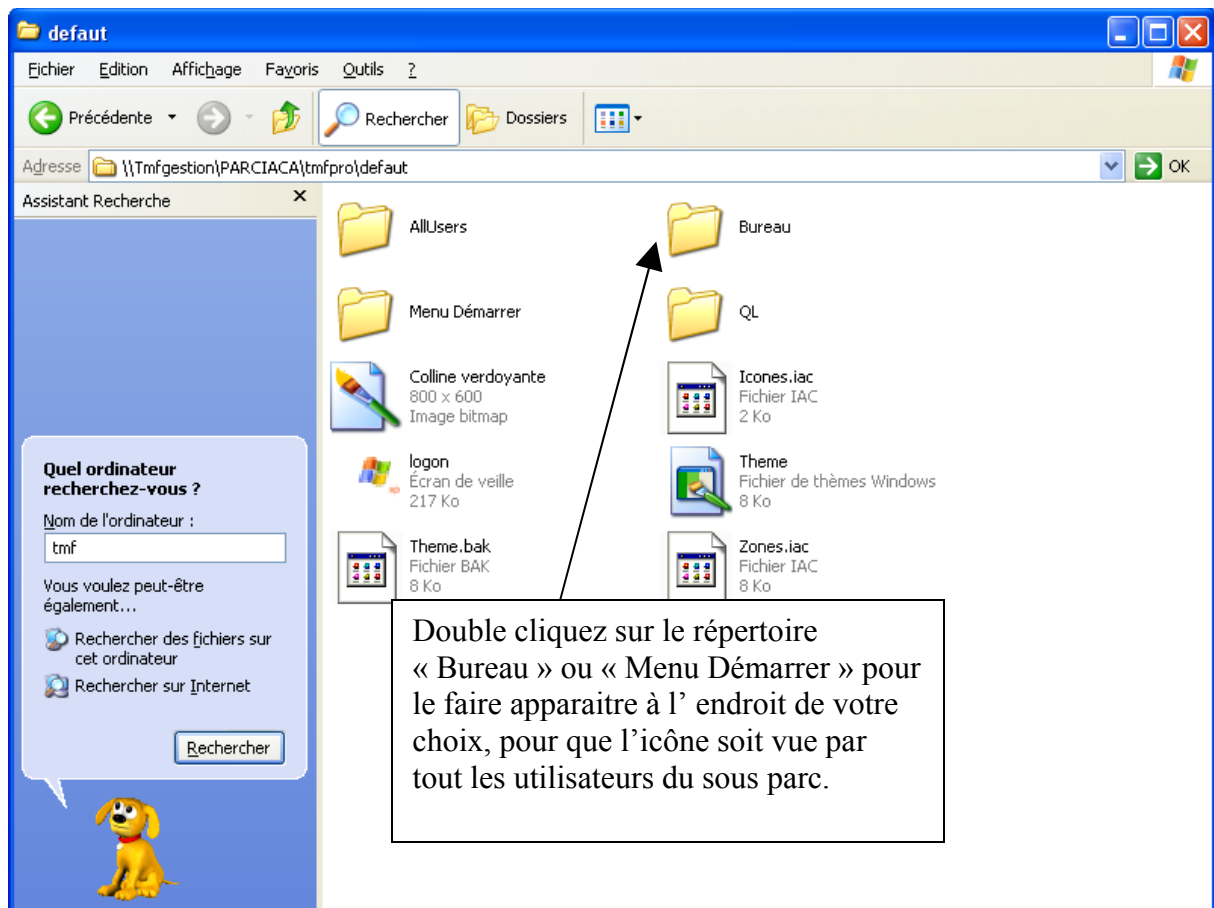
defaut

Fichier Edition Affichage Favoris Outils ?

Précédente Rechercher Dossiers

Adresse \\Tmfgestion\PARCIACA\tmfpro\defaut OK

Assistant Recherche ×

AllUsers

Bureau

Menu Démarrer

QL

Colline verdoyante
800 x 600
Image bitmap

Icones.iac
Fichier IAC
2 Ko

logon
Écran de veille
217 Ko

Theme
Fichier de thèmes Windows
8 Ko

Theme.bak
Fichier BAK
8 Ko

Zones.iac
Fichier IAC
8 Ko

Quel ordinateur recherchez-vous ?

Nom de l'ordinateur :

tmf

Vous voulez peut-être également…

Rechercher des fichiers sur cet ordinateur

Rechercher sur Internet

Rechercher

Double cliquez sur le répertoire « Bureau » ou « Menu Démarrer » pour le faire apparaitre à l' endroit de votre choix, pour que l'icône soit vue par tout les utilisateurs du sous parc.